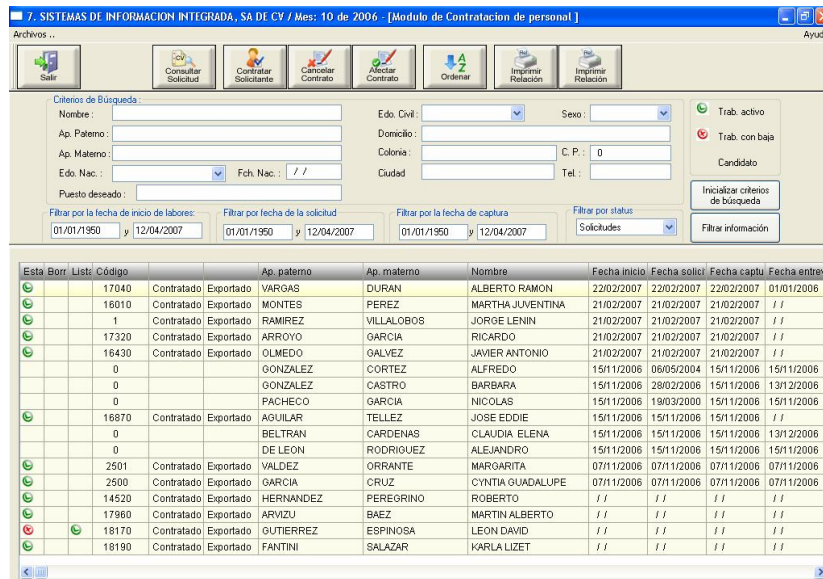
7. SISTEMAS DE INFORMACION INTEGRADA, SA DE CV / Mes: 10 de 2006 - [Modulo de Contratacion de personal]

Archivos ..

Ayud

Salir

Consultar Solicitud

Contratar Solicitante

Cancelar Contrato

Afectar Contrato

Ordenar

Imprimir Relación

Imprimir Relación

Criterios de Búsqueda :

Nombre :

Ap. Paterno :

Ap. Materno :

Edo. Nac. :

Fch. Nac. : / /

Puesto deseado :

Edo. Civil :

Sexo :

Domicilio :

Colonia :

C. P. : 0

Ciudad

Tel. :

Trab. activo

Trab. con baja

Candidato

Inicializar criterios de búsqueda

Filtrar por la fecha de inicio de labores:

01/01/1950 y 12/04/2007

Filtrar por fecha de la solicitud

01/01/1950 y 12/04/2007

Filtrar por la fecha de captura

01/01/1950 y 12/04/2007

Filtrar por status

Solicitudes

Filtrar información

| Esta | Borr | Lista | Código | | | Ap. paterno | Ap. materno | Nombre | Fecha inicio | Fecha solici | Fecha captu | Fecha entre |
|---|---|---|---|---|---|---|---|---|---|---|---|---|
| | | | 17040 | Contratado | Exportado | VARGAS | DURAN | ALBERTO RAMON | 22/02/2007 | 22/02/2007 | 22/02/2007 | 01/01/2006 |
| | | | 16010 | Contratado | Exportado | MONTES | PEREZ | MARTHA JUVENTINA | 21/02/2007 | 21/02/2007 | 21/02/2007 | / / |
| | | | 1 | Contratado | Exportado | RAMIREZ | VILLALOBOS | JORGE LENIN | 21/02/2007 | 21/02/2007 | 21/02/2007 | / / |
| | | | 17320 | Contratado | Exportado | ARROYO | GARCIA | RICARDO | 21/02/2007 | 21/02/2007 | 21/02/2007 | / / |
| | | | 16430 | Contratado | Exportado | OLMEDO | GALVEZ | JAVIER ANTONIO | 21/02/2007 | 21/02/2007 | 21/02/2007 | / / |
| | | | 0 | | | GONZALEZ | CORTEZ | ALFREDO | 15/11/2006 | 06/05/2004 | 15/11/2006 | 15/11/2006 |
| | | | 0 | | | GONZALEZ | CASTRO | BARBARA | 15/11/2006 | 28/02/2006 | 15/11/2006 | 13/12/2006 |
| | | | 0 | | | PACHECO | GARCIA | NICOLAS | 15/11/2006 | 19/03/2000 | 15/11/2006 | 15/11/2006 |
| | | | 16870 | Contratado | Exportado | AGUILAR | TELLEZ | JOSE EDDIE | 15/11/2006 | 15/11/2006 | 15/11/2006 | / / |
| | | | 0 | | | BELTRAN | CARDENAS | CLAUDIA ELENA | 15/11/2006 | 15/11/2006 | 15/11/2006 | 13/12/2006 |
| | | | 0 | | | DE LEON | RODRIGUEZ | ALEJANDRO | 15/11/2006 | 15/11/2006 | 15/11/2006 | 15/11/2006 |
| | | | 2501 | Contratado | Exportado | VALDEZ | ORRANTE | MARGARITA | 07/11/2006 | 07/11/2006 | 07/11/2006 | 07/11/2006 |
| | | | 2500 | Contratado | Exportado | GARCIA | CRUZ | CYNTIA GUADALUPE | 07/11/2006 | 07/11/2006 | 07/11/2006 | 07/11/2006 |
| | | | 14520 | Contratado | Exportado | HERNANDEZ | PEREGRINO | ROBERTO | / / | / / | / / | / / |
| | | | 17960 | Contratado | Exportado | ARVIZU | BAEZ | MARTIN ALBERTO | / / | / / | / / | / / |
| | | | 18170 | Contratado | Exportado | GUTIERREZ | ESPINOSA | LEON DAVID | / / | / / | / / | / / |
| | | | 18190 | Contratado | Exportado | FANTINI | SALAZAR | KARLA LIZET | / / | / / | / / | / / |